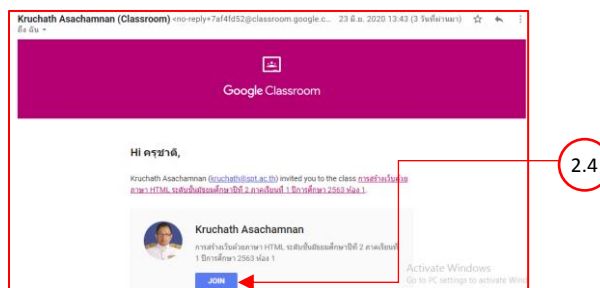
Kruchath Asachamnan (Classroom) <no-reply+7af4fd52@classroom.google.c... 23 มิ.ย. 2020 13:43 (3 วันที่ผ่านมา)
ถึง ฉัน

Google Classroom

Hi ครูชาติ,

Kruchath Asachamnan (kruchath@spt.ac.th) invited you to the class การสร้างเว็บด้วยภาษา HTML ระดับชั้นมัธยมศึกษาปีที่ 2 ภาคเรียนที่ 1 ปีการศึกษา 2563 ห้อง 1.

Kruchath Asachamnan

การสร้างเว็บด้วยภาษา HTML ระดับชั้นมัธยมศึกษาปีที่ 2 ภาคเรียนที่ 1 ปีการศึกษา 2563 ห้อง 1

JOIN

Activate Windows
Go to PC settings to activate Wind

2.4